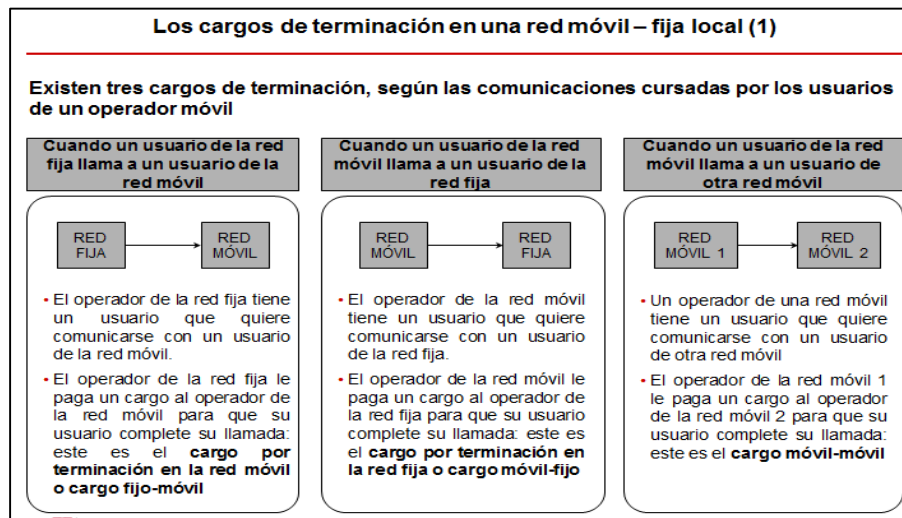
Los cargos de terminación en una red móvil – fija local (1)

Existen tres cargos de terminación, según las comunicaciones cursadas por los usuarios de un operador móvil

Cuando un usuario de la red fija llama a un usuario de la red móvil

RED FIJA

RED MÓVIL

• El operador de la red fija tiene un usuario que quiere comunicarse con un usuario de la red móvil.

• El operador de la red fija le paga un cargo al operador de la red móvil para que su usuario complete su llamada: este es el **cargo por terminación en la red móvil o cargo fijo-móvil**

Cuando un usuario de la red móvil llama a un usuario de la red fija

RED MÓVIL

RED FIJA

• El operador de la red móvil tiene un usuario que quiere comunicarse con un usuario de la red fija.

• El operador de la red móvil le paga un cargo al operador de la red fija para que su usuario complete su llamada: este es el **cargo por terminación en la red fija o cargo móvil-fijo**

Cuando un usuario de la red móvil llama a un usuario de otra red móvil

RED MÓVIL 1

RED MÓVIL 2

• Un operador de una red móvil tiene un usuario que quiere comunicarse con un usuario de otra red móvil

• El operador de la red móvil 1 le paga un cargo al operador de la red móvil 2 para que su usuario complete su llamada: este es el **cargo móvil-móvil**